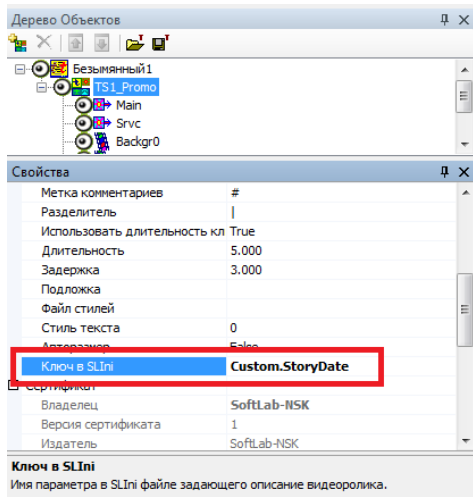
Дерево Объектов

Безымянный1
TS1_Promo
Main
Srvc
Backgr0

Свойства

| | |
|---|---|
| Метка комментариев | # |
| Разделитель | \| |
| Использовать длительность кл | True |
| Длительность | 5.000 |
| Задержка | 3.000 |
| Подложка | |
| Файл стилей | |
| Стиль текста | 0 |
| Авторазмер | False |
| Ключ в SLIni | Custom.StoryDate |

Сертификат

| | |
|---|---|
| Владелец | SoftLab-NSK |
| Версия сертификата | 1 |
| Издатель | SoftLab-NSK |

Ключ в SLIni
Имя параметра в SLIni файле задающего описание видеоролика.